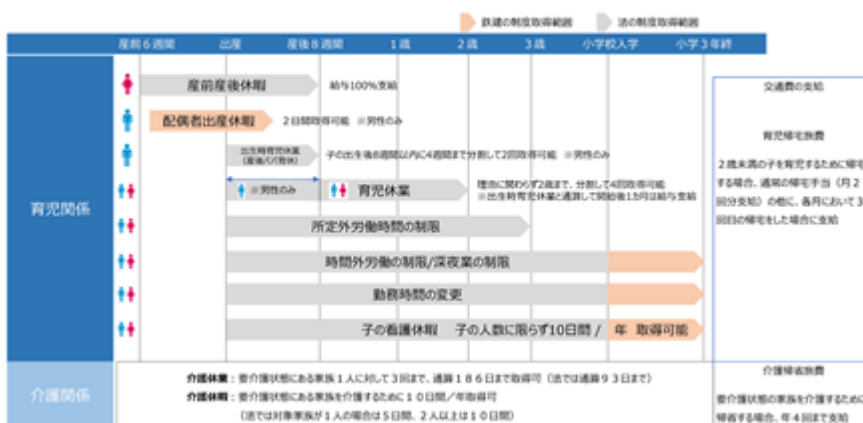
鉄建の制度取得範囲　法の制度取得範囲

産前６週間　出産　産後８週間　１歳　２歳　３歳　小学校入学　小学３年終

育児関係

産前産後休暇　給与100%支給

配偶者出産休暇　２日間取得可能　※男性のみ

出生時育児休業（産後パパ育休）　子の出生後８週間以内に４週間まで分割して２回取得可能　※男性のみ

※男性のみ　育児休業　理由に関わらず２歳まで、分割して４回取得可能 ※出生時育児休業と通算して開始後１カ月は給与支給

所定外労働時間の制限

時間外労働の制限/深夜業の制限

勤務時間の変更

子の看護休暇　子の人数に限らず10日間 / 年 取得可能

交通費の支給

育児帰宅旅費

２歳未満の子を育児するために帰宅する場合、通常の帰宅手当（月２回分支給）の他に、各月において３回目の帰宅をした場合に支給

介護関係

介護休業：要介護状態にある家族１人に対して３回まで、通算１８６日まで取得可（法では通算９３日まで）

介護休暇：要介護状態にある家族を介護するために１０日間／年取得可

（法では対象家族が１人の場合は５日間、２人以上は１０日間）

介護帰省旅費

要介護状態の家族を介護するために帰省する場合、年４回まで支給